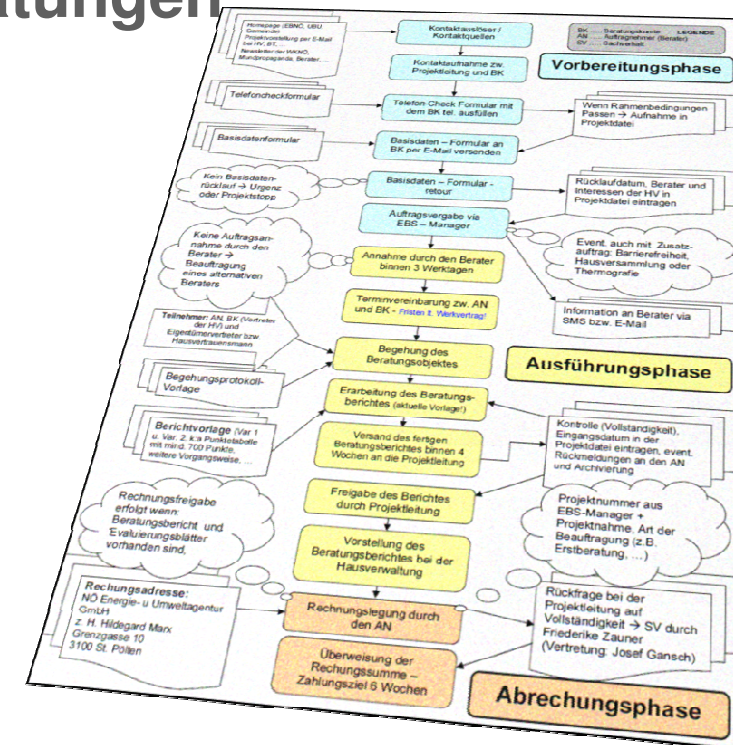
tungen

Homepage (EBNÖ, UBU Gemeinden Projektvorstellung per E-Mail bei HV, BT, Newsletter der WKNÖ, Mundpropaganda, Berater, ...

Kontaktauslöser / Kontaktquellen

BK ... Beratungskoordinator
AN ... Auftragnehmer (Berater)
SV ... Sachverständiger
LEGENDE

Vorbereitungsphase

Kontaktaufnahme zw. Projektleitung und BK

Telefoncheckformular

Telefon-Check Formular mit dem BK tel. ausfüllen

Wenn Rahmenbedingungen Passen → Aufnahme in Projektdatei

Basisdatenformular

Basisdaten – Formular an BK per E-Mail versenden

Kein Basisdatenrücklauf → Urgenz oder Projektstopp

Basisdaten – Formular - retour

Rücklaufdatum, Berater und Interessen der HV in Projektdatei eintragen

Auftragsvergabe via EBS – Manager

Keine Auftragsannahme durch den Berater → Beauftragung eines alternativen Beraters

Event. auch mit Zusatzauftrag: Barrierefreiheit, Hausversammlung oder Thermografie

Annahme durch den Berater binnen 3 Werktagen

Terminvereinbarung zw. AN und BK - Fristen lt. Werkvertrag!

Information an Berater via SMS bzw. E-Mail

Teilnehmer: AN, BK (Vertreter der HV) und Eigentümervertreter bzw Hausvertrauensmann

Begehung des Beratungsobjektes

Ausführungsphase

Begehungsprotokoll-Vorlage

Erarbeitung des Beratungsberichtes (aktuelle Vorlage!)

Berichtvorlage (Var 1 u. Var. 2. k.a Punktetabelle mit mind. 700 Punkte, weitere Vorgangsweise, ...

Versand des fertigen Beratungsberichtes binnen 4 Wochen an die Projektleitung

Kontrolle (Vollständigkeit), Eingangsdatum in der Projektdatei eintragen, event. Rückmeldungen an den AN und Archivierung

Rechnungsfreigabe erfolgt wenn: Beratungsbericht und Evaluierungsblätter vorhanden sind.

Freigabe des Berichtes durch Projektleitung

Projektnummer aus EBS-Manager + Projektnahme, Art der Beauftragung (z.B. Erstberatung, ...)

Vorstellung des Beratungsberichtes bei der Hausverwaltung

Rechungsadresse:
NÖ Energie- u Umweltagentur GmbH
z. H. Hildegard Marx
Grenzgasse 10
3100 St. Pölten

Rechnungslegung durch den AN

Rückfrage bei der Projektleitung auf Vollständigkeit → SV durch Friederike Zauner (Vertretung: Josef Gansch)

Überweisung der Rechungssumme – Zahlungsziel 6 Wochen

Abrechungsphase